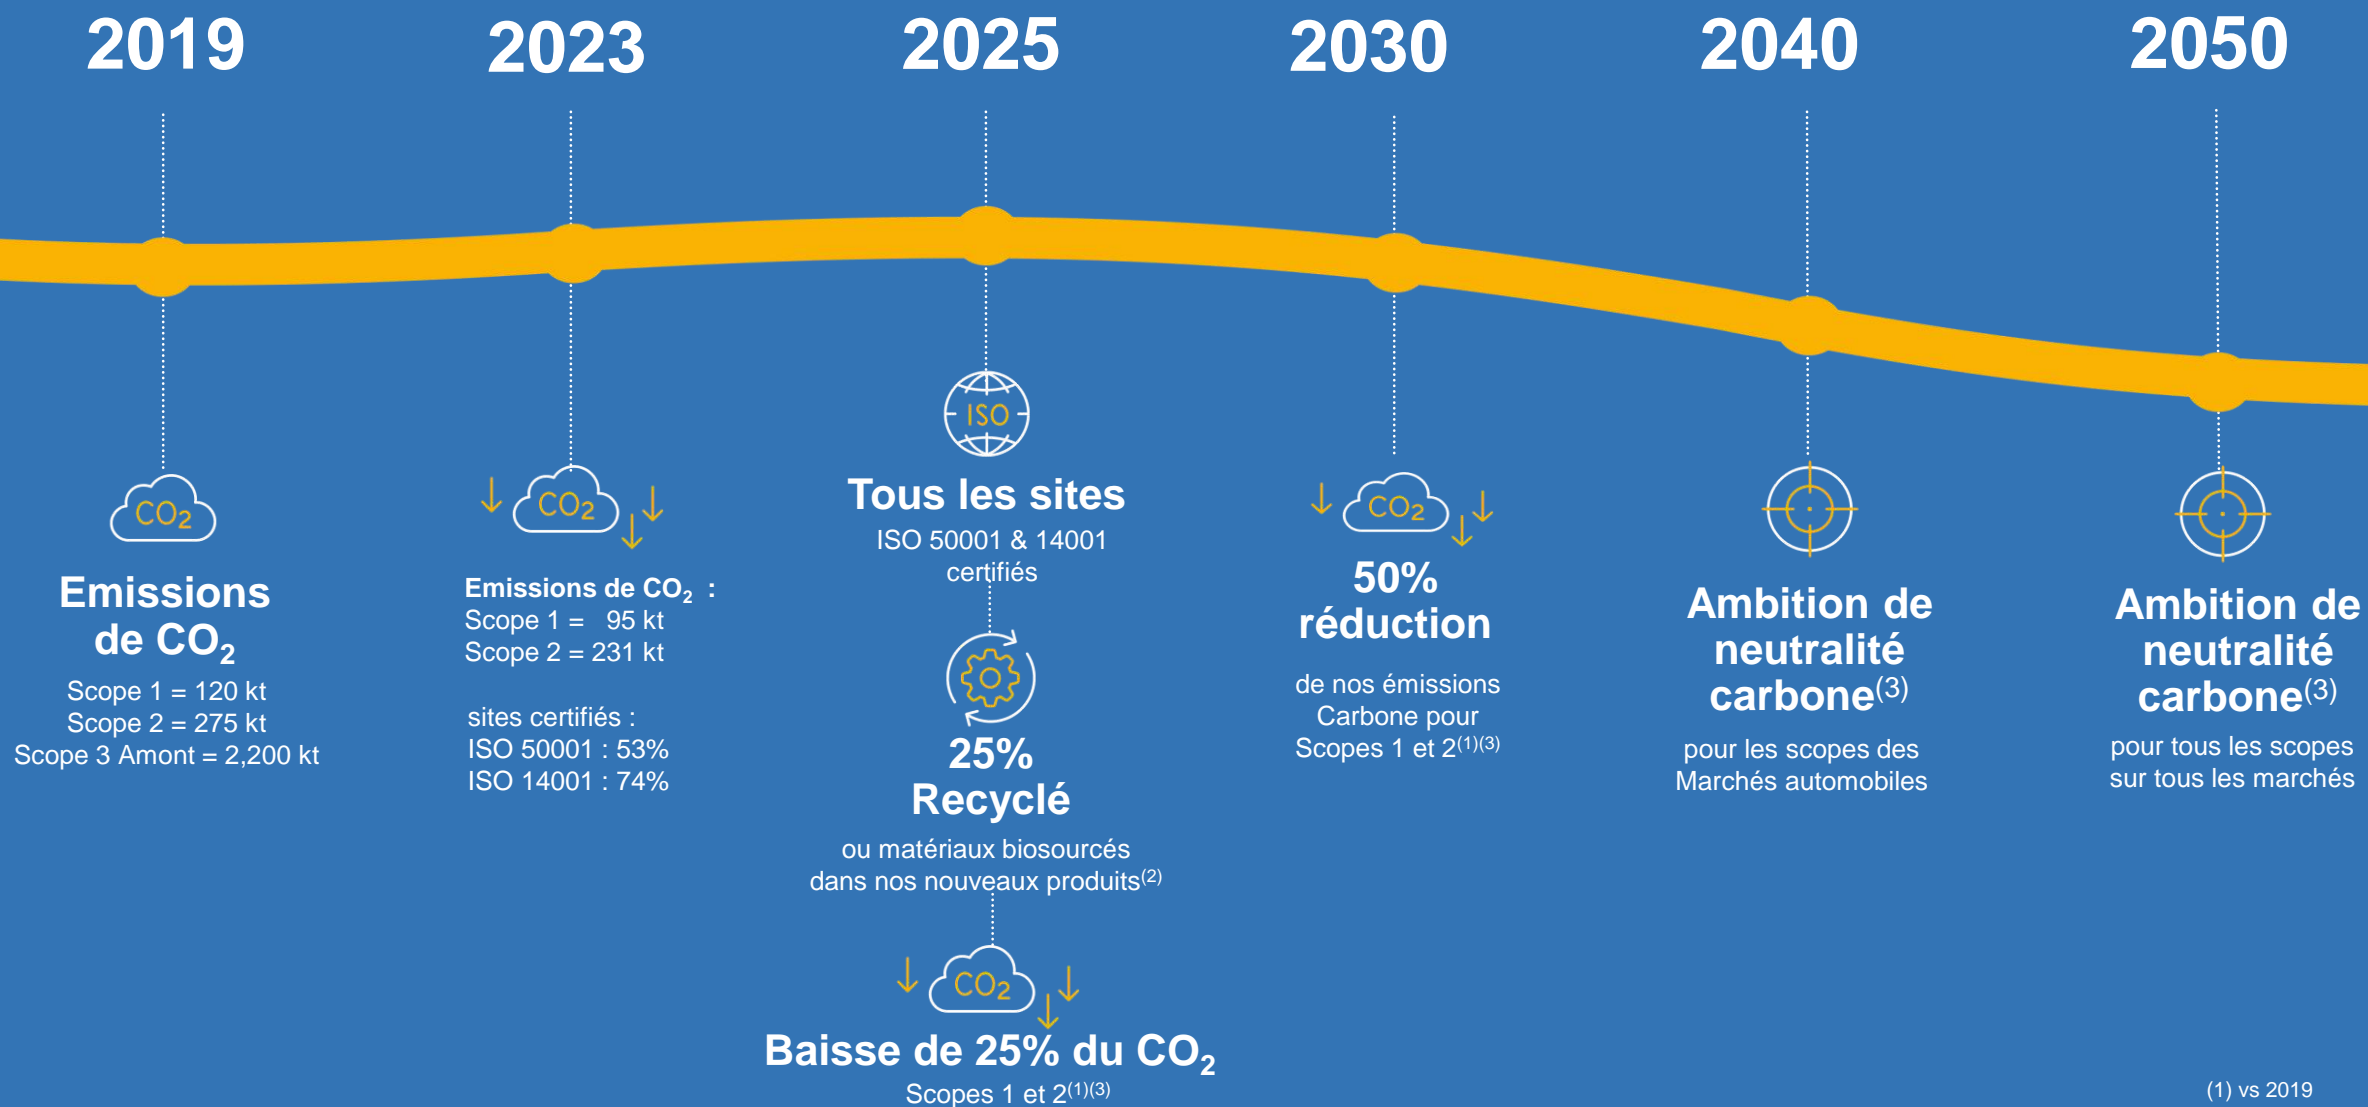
2019

2023

2025

2030

2040

2050

$CO_2$

Emissions de $CO_2$

Scope 1 = 120 kt
Scope 2 = 275 kt
Scope 3 Amont = 2,200 kt

$CO_2$

Emissions de $CO_2$ :
Scope 1 = 95 kt
Scope 2 = 231 kt

sites certifiés :
ISO 50001 : 53%
ISO 14001 : 74%

ISO

Tous les sites

ISO 50001 & 14001 certifiés

25% Recyclé

ou matériaux biosourcés dans nos nouveaux produits$^{(2)}$

$CO_2$

Baisse de 25% du $CO_2$

Scopes 1 et 2$^{(1)(3)}$

$CO_2$

50% réduction

de nos émissions Carbone pour Scopes 1 et 2$^{(1)(3)}$

Ambition de neutralité carbone$^{(3)}$

pour les scopes des Marchés automobiles

Ambition de neutralité carbone$^{(3)}$

pour tous les scopes sur tous les marchés

(1) vs 2019